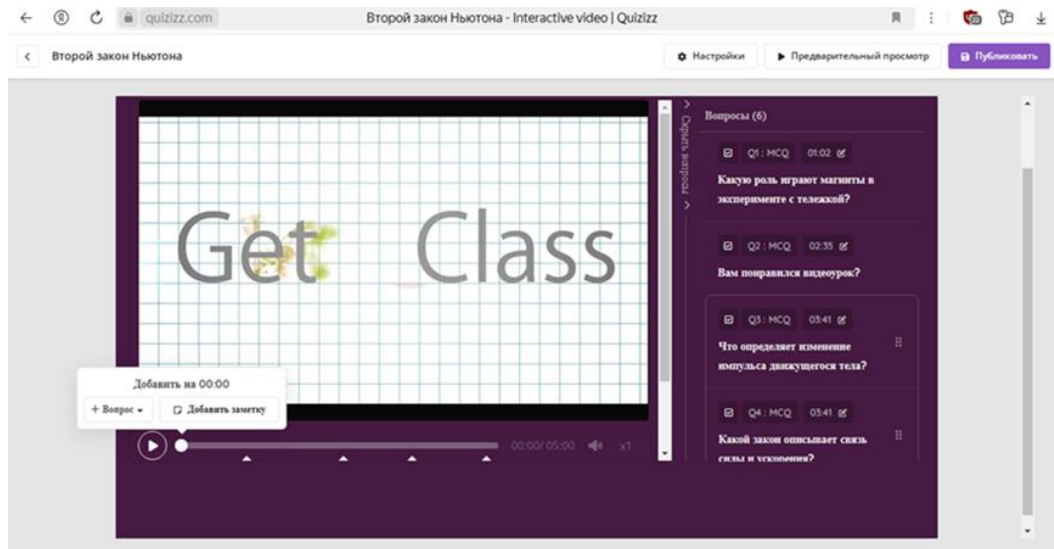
quizizz.com

Второй закон Ньютона - Interactive video | Quizizz

Второй закон Ньютона

Настройки

Предварительный просмотр

Публиковать

Get Class

Скрыть вопросы

Вопросы (6)

Q1 : MCQ 01:02

Какую роль играют магниты в эксперименте с тележкой?

Q2 : MCQ 02:35

Вам понравился видеоурок?

Q3 : MCQ 03:41

Что определяет изменение импульса движущегося тела?

Q4 : MCQ 03:41

Какой закон описывает связь силы и ускорения?

Добавить на 00:00

+ Вопрос

Добавить заметку

00:00/ 05:00

x1